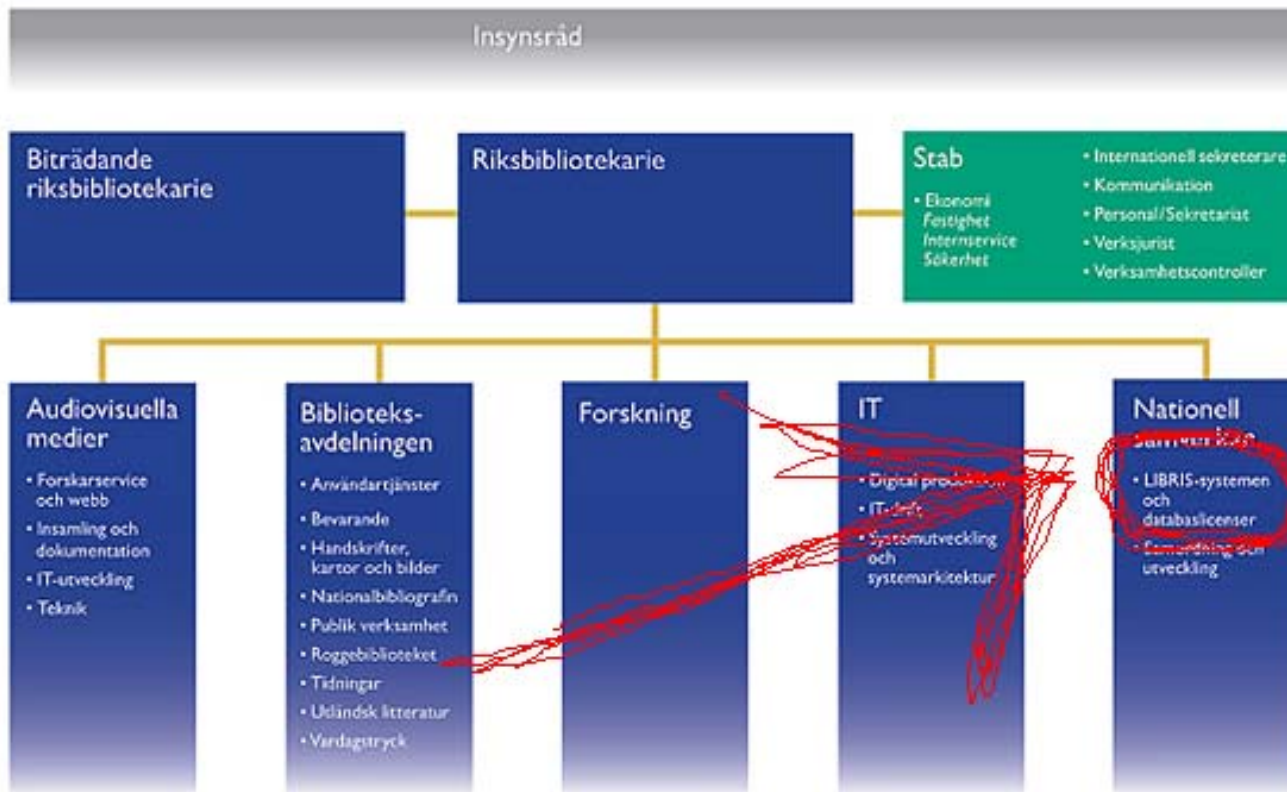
Insynsråd

Biträdande riksbibliotekarie

Riksbibliotekarie

Stab

• Ekonomi
Fastighet
Internservice
Säkerhet

• Internationell sekreterare
• Kommunikation
• Personal/Sekretariat
• Verksjurist
• Verksamhetscontroller

Audiovisuella medier

• Forskarservice och webb
• Insamling och dokumentation
• IT-utveckling
• Teknik

Biblioteks-avdelningen

• Användartjänster
• Bevarande
• Handskrifter, kartor och bilder
• Nationalbibliografin
• Publik verksamhet
• Roggebiblioteket
• Tidningar
• Utländsk litteratur
• Vardagstryck

Forskning

IT

• Digital produktion
• IT-drift
• Systemutveckling och systemarkitektur

Nationell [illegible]

• LIBRIS-systemen och databaslicenser
• Samordning och utveckling